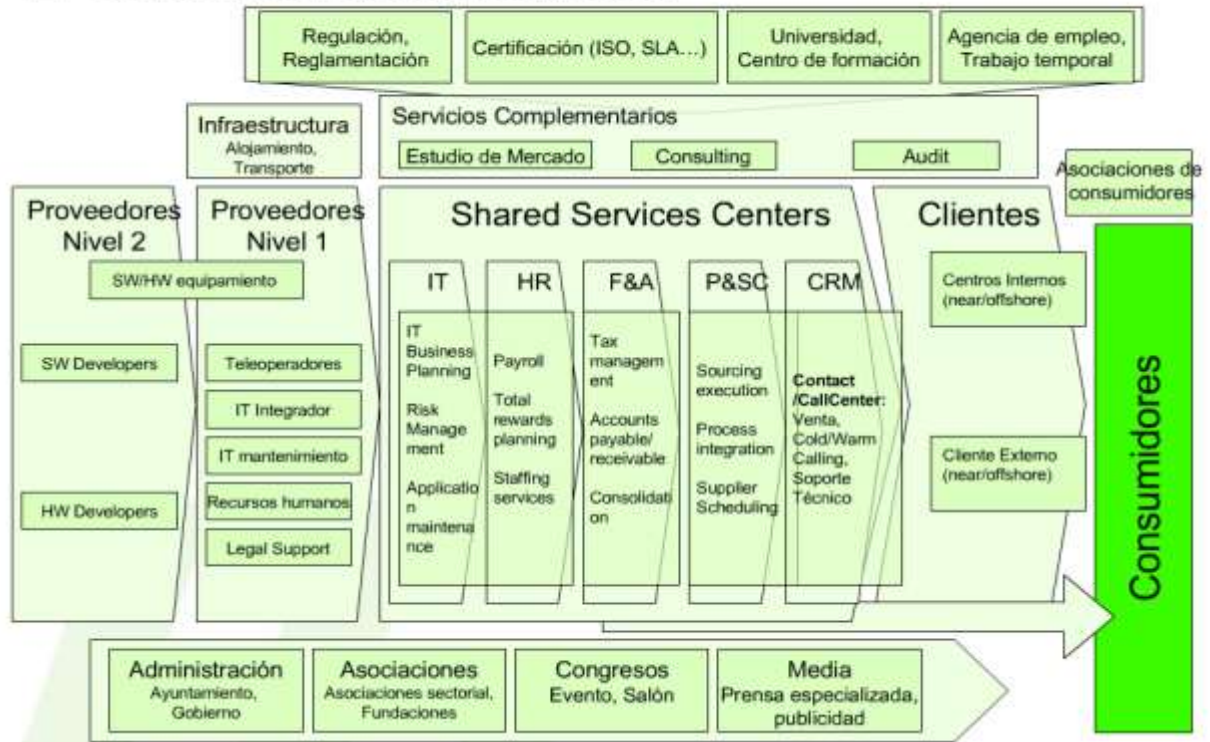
Regulación, Reglamentación

Certificación (ISO, SLA…)

Universidad, Centro de formación

Agencia de empleo, Trabajo temporal

Infraestructura
Alojamiento, Transporte

Servicios Complementarios

Estudio de Mercado

Consulting

Audit

Asociaciones de consumidores

Proveedores Nivel 2

Proveedores Nivel 1

Shared Services Centers

Clientes

SW/HW equipamiento

SW Developers

HW Developers

Teleoperadores

IT Integrador

IT mantenimiento

Recursos humanos

Legal Support

IT

HR

F&A

P&SC

CRM

IT Business Planning

Risk Management

Application maintenance

Payroll

Total rewards planning

Staffing services

Tax management

Accounts payable/ receivable

Consolidation

Sourcing execution

Process integration

Supplier Scheduling

Contact /CallCenter: Venta, Cold/Warm Calling, Soporte Técnico

Centros Internos (near/offshore)

Cliente Externo (near/offshore)

Consumidores

Administración
Ayuntamiento, Gobierno

Asociaciones
Asociaciones sectorial, Fundaciones

Congresos
Evento, Salón

Media
Prensa especializada, publicidad